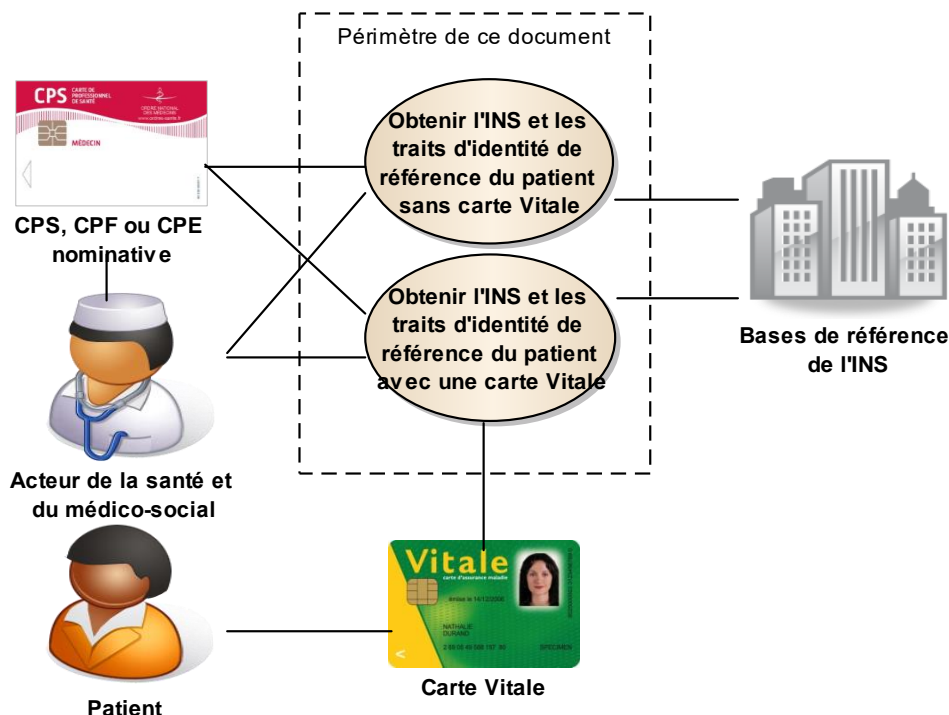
Périmètre de ce document

CPS CARTE DE PROFESSIONNEL DE SANTÉ

ORDRE NATIONAL DES MÉDECINS

MÉDECIN

CPS, CPF ou CPE nominative

Obtenir l'INS et les traits d'identité de référence du patient sans carte Vitale

Obtenir l'INS et les traits d'identité de référence du patient avec une carte Vitale

Bases de référence de l'INS

Acteur de la santé et du médico-social

Vitale
carte d'assurance maladie

émise le 14/12/2006

NATHALIE
DURAND

2 69 05 49 588 157 80

SPECIMEN

Carte Vitale

Patient